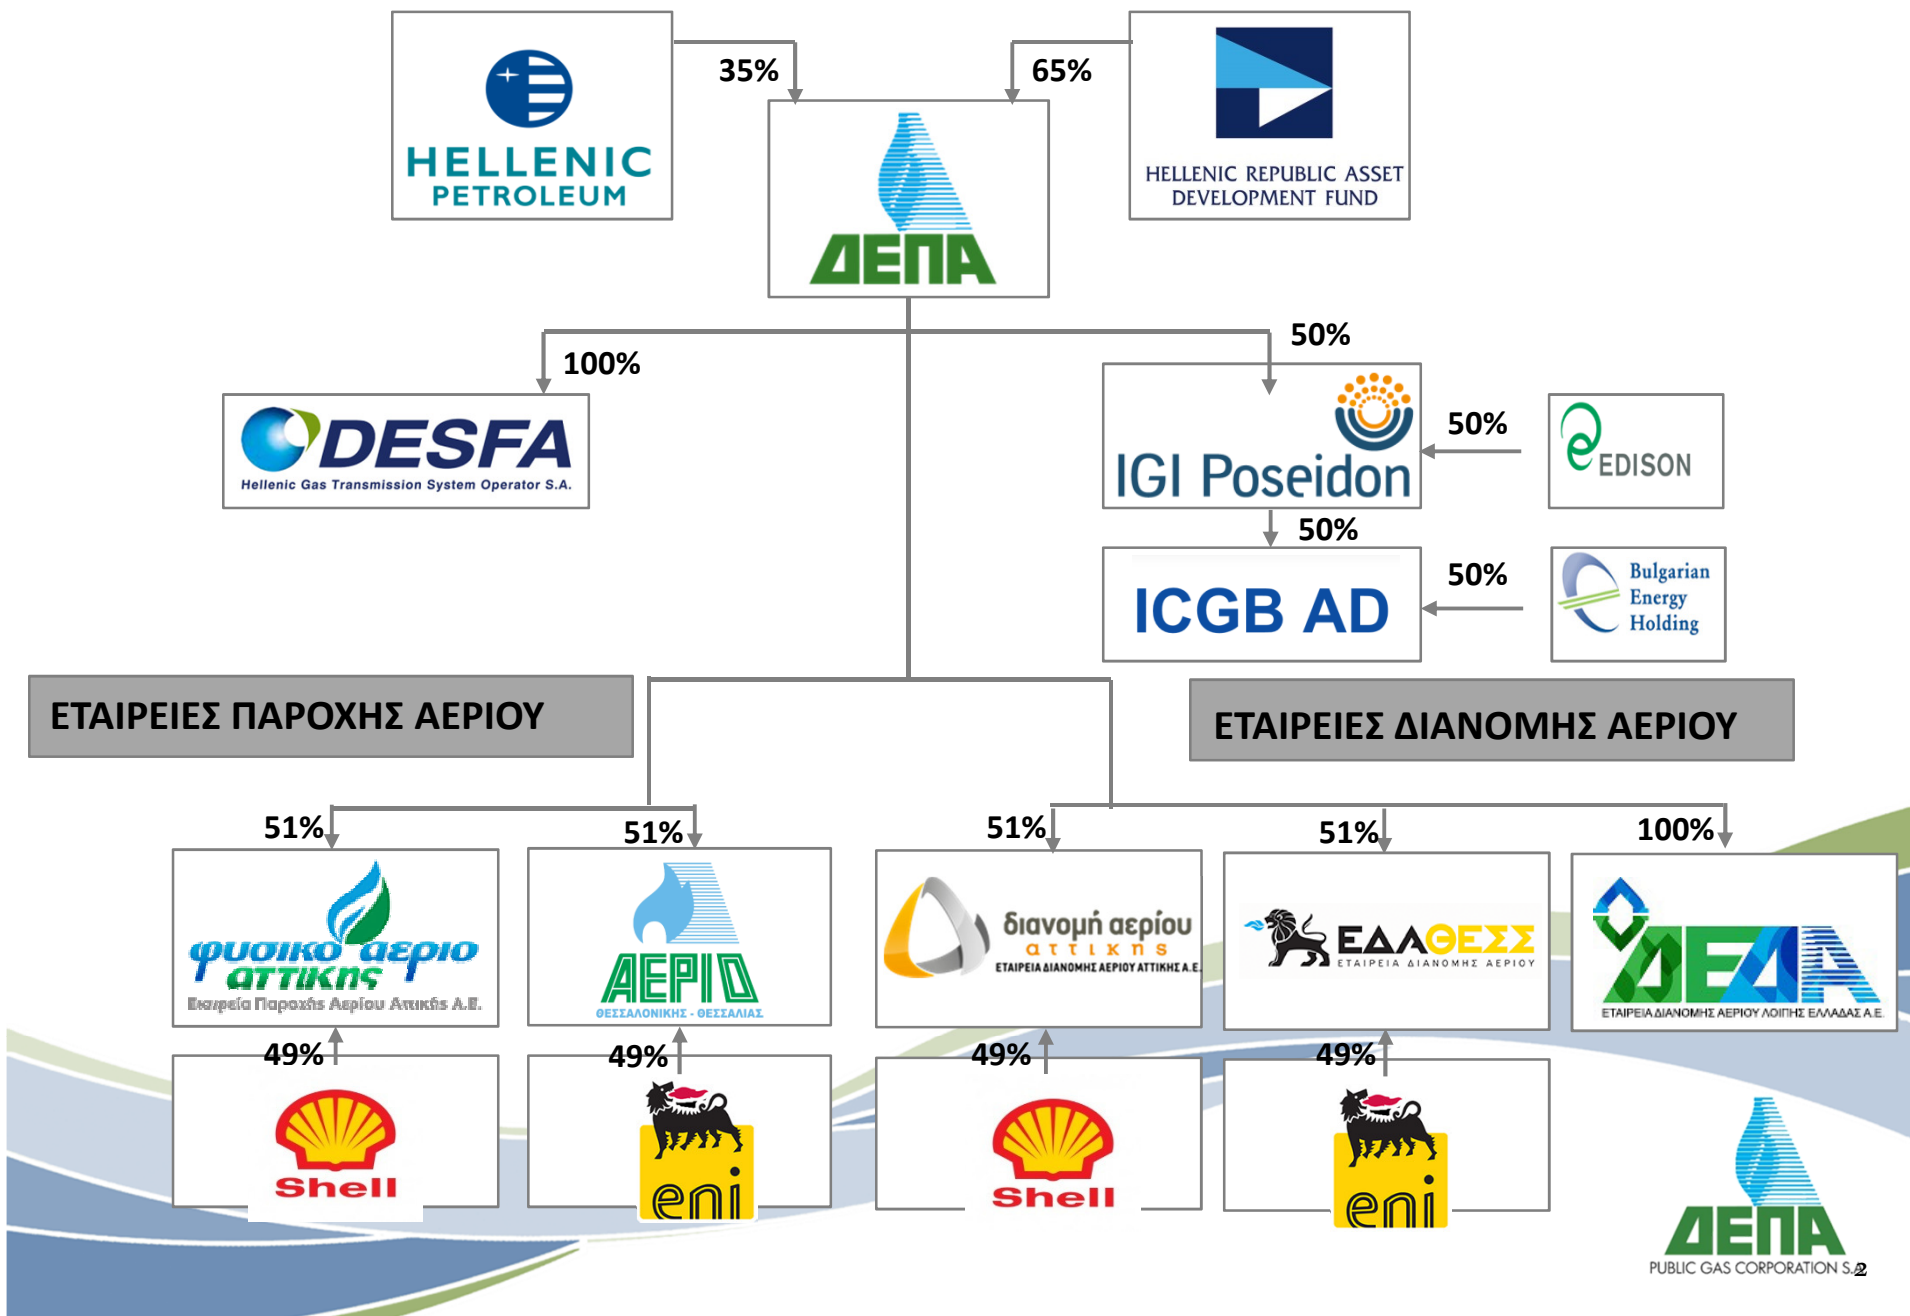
HELLENIC PETROLEUM

35%

65%

HELLENIC REPUBLIC ASSET DEVELOPMENT FUND

ΔΕΠΑ

100%

50%

DESFA
Hellenic Gas Transmission System Operator S.A.

IGI Poseidon

50%

EDISON

50%

ICGB AD

50%

Bulgarian Energy Holding

ΕΤΑΙΡΕΙΕΣ ΠΑΡΟΧΗΣ ΑΕΡΙΟΥ

ΕΤΑΙΡΕΙΕΣ ΔΙΑΝΟΜΗΣ ΑΕΡΙΟΥ

51%

51%

51%

51%

100%

φυσικό αέριο αττικής
Εταιρεία Παροχής Αερίου Αττικής Α.Ε.

ΑΕΡΙΟ
ΘΕΣΣΑΛΟΝΙΚΗΣ - ΘΕΣΣΑΛΙΑΣ

διανομή αερίου αττικής
ΕΤΑΙΡΕΙΑ ΔΙΑΝΟΜΗΣ ΑΕΡΙΟΥ ΑΤΤΙΚΗΣ Α.Ε.

ΕΔΑ ΘΕΣΣ
ΕΤΑΙΡΕΙΑ ΔΙΑΝΟΜΗΣ ΑΕΡΙΟΥ

ΔΕΔΑ
ΕΤΑΙΡΕΙΑ ΔΙΑΝΟΜΗΣ ΑΕΡΙΟΥ ΛΟΙΠΗΣ ΕΛΛΑΔΑΣ Α.Ε.

49%

49%

49%

49%

Shell

eni

Shell

eni

ΔΕΠΑ
PUBLIC GAS CORPORATION S.A.

2